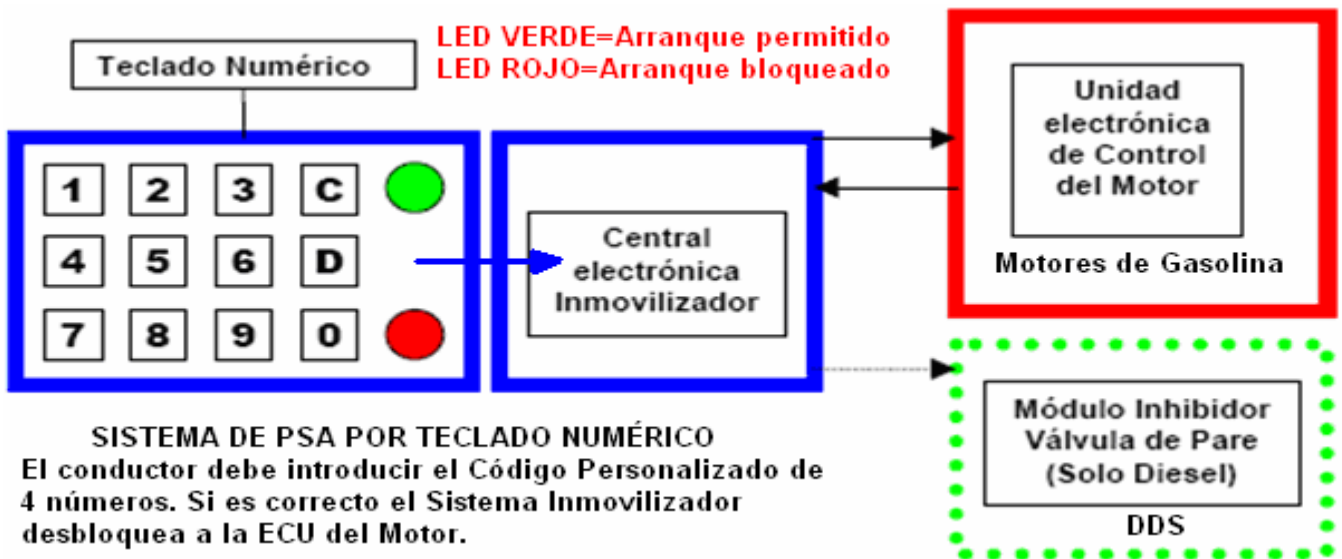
Teclado Numérico

LED VERDE=Arranque permitido
LED ROJO=Arranque bloqueado

| 1 | 2 | 3 | C |
|---|---|---|---|
| 4 | 5 | 6 | D |
| 7 | 8 | 9 | 0 |

Central electrónica Inmovilizador

Unidad electrónica de Control del Motor

Motores de Gasolina

Módulo Inhibidor Válvula de Pare (Solo Diesel)

DDS

SISTEMA DE PSA POR TECLADO NUMÉRICO
El conductor debe introducir el Código Personalizado de 4 números. Si es correcto el Sistema Inmovilizador desbloquea a la ECU del Motor.